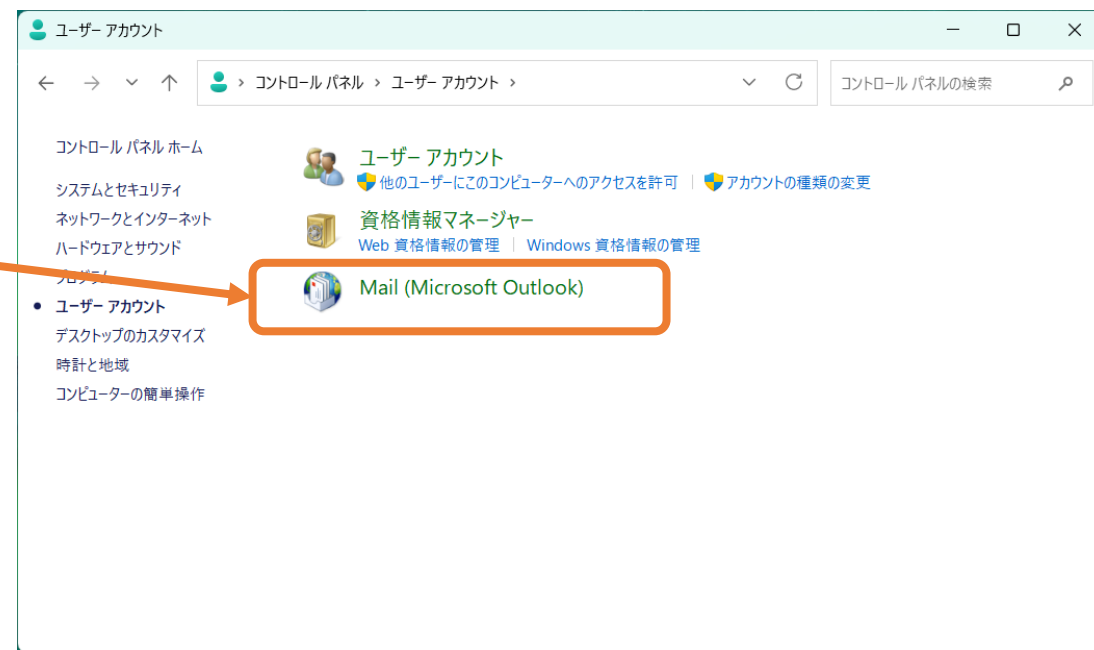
ユーザー アカウント

コントロール パネル › ユーザー アカウント ›

コントロール パネルの検索

コントロール パネル ホーム

システムとセキュリティ

ネットワークとインターネット

ハードウェアとサウンド

プログラム

ユーザー アカウント

デスクトップのカスタマイズ

時計と地域

コンピューターの簡単操作

ユーザー アカウント

他のユーザーにこのコンピューターへのアクセスを許可 | アカウントの種類の変更

資格情報マネージャー

Web 資格情報の管理 | Windows 資格情報の管理

Mail (Microsoft Outlook)